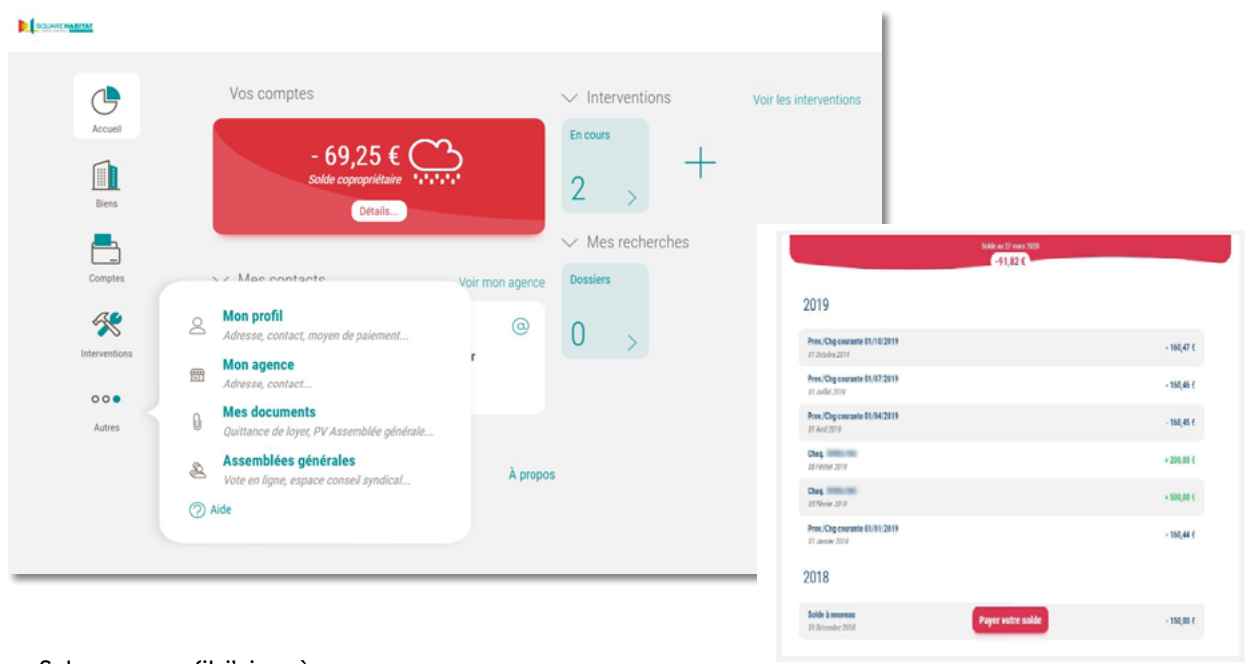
SQUARE HABITAT

Accueil

Biens

Comptes

Interventions

Autres

Vos comptes

- 69,25 €
Solde copropriétaire
Détails...

Mes contacts

Voir mon agence

Mon profil
Adresse, contact, moyen de paiement...

Mon agence
Adresse, contact...

Mes documents
Quittance de loyer, PV Assemblée générale...

Assemblées générales
Vote en ligne, espace conseil syndical...

Aide

À propos

Interventions

Voir les interventions

En cours
2

Mes recherches

Dossiers
0

Solde au 27 mars 2020
-91,82 €

2019

Prov./Chg courante 01/10/2019
01 Octobre 2019
- 160,47 €

Prov./Chg courante 01/07/2019
01 Juillet 2019
- 160,46 €

Prov./Chg courante 01/04/2019
01 Avril 2019
- 160,45 €

Cheq. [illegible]
28 Février 2019
+ 200,00 €

Cheq. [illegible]
25 Février 2019
+ 500,00 €

Prov./Chg courante 01/01/2019
01 Janvier 2019
- 160,44 €

2018

Solde à nouveau
31 Décembre 2018
Payer votre solde
- 150,00 €